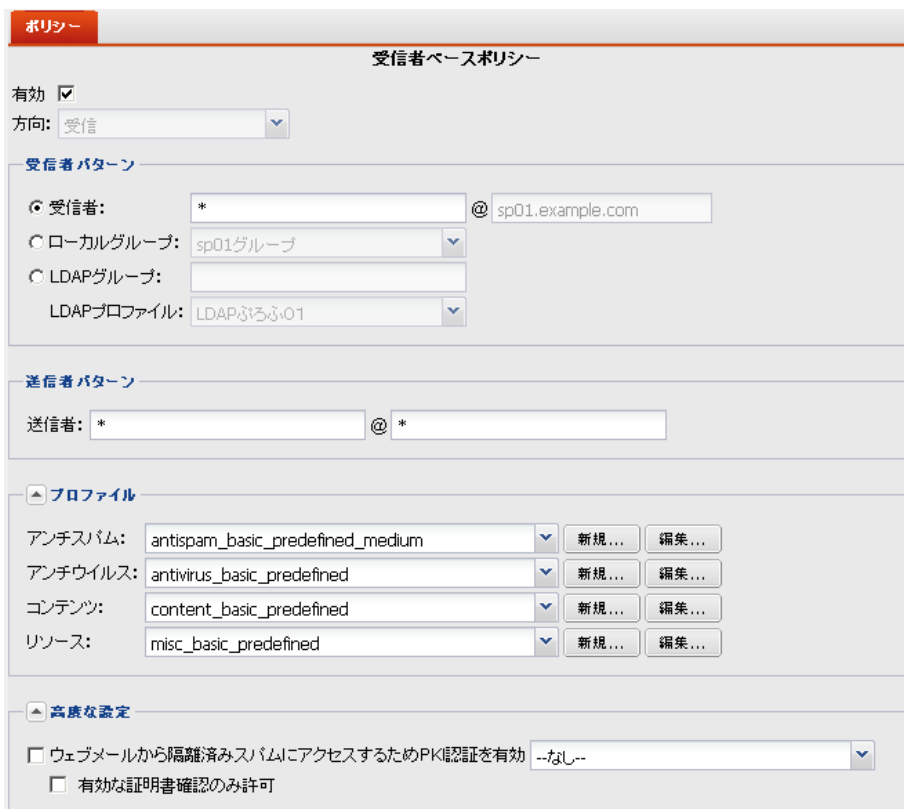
ポリシー

受信者ベースポリシー

有効
方向: 受信

受信者パターン

受信者: * @ sp01.example.com
ローカルグループ: sp01グループ
LDAPグループ:
LDAPプロファイル: LDAPぷろふ01

送信者パターン

送信者: * @ *

プロファイル

アンチスパム: antispam_basic_predefined_medium 新規... 編集...
アンチウイルス: antivirus_basic_predefined 新規... 編集...
コンテンツ: content_basic_predefined 新規... 編集...
リソース: misc_basic_predefined 新規... 編集...

高度な設定

ウェブメールから隔離済みスパムにアクセスするためPKI認証を有効 --なし--
有効な証明書確認のみ許可